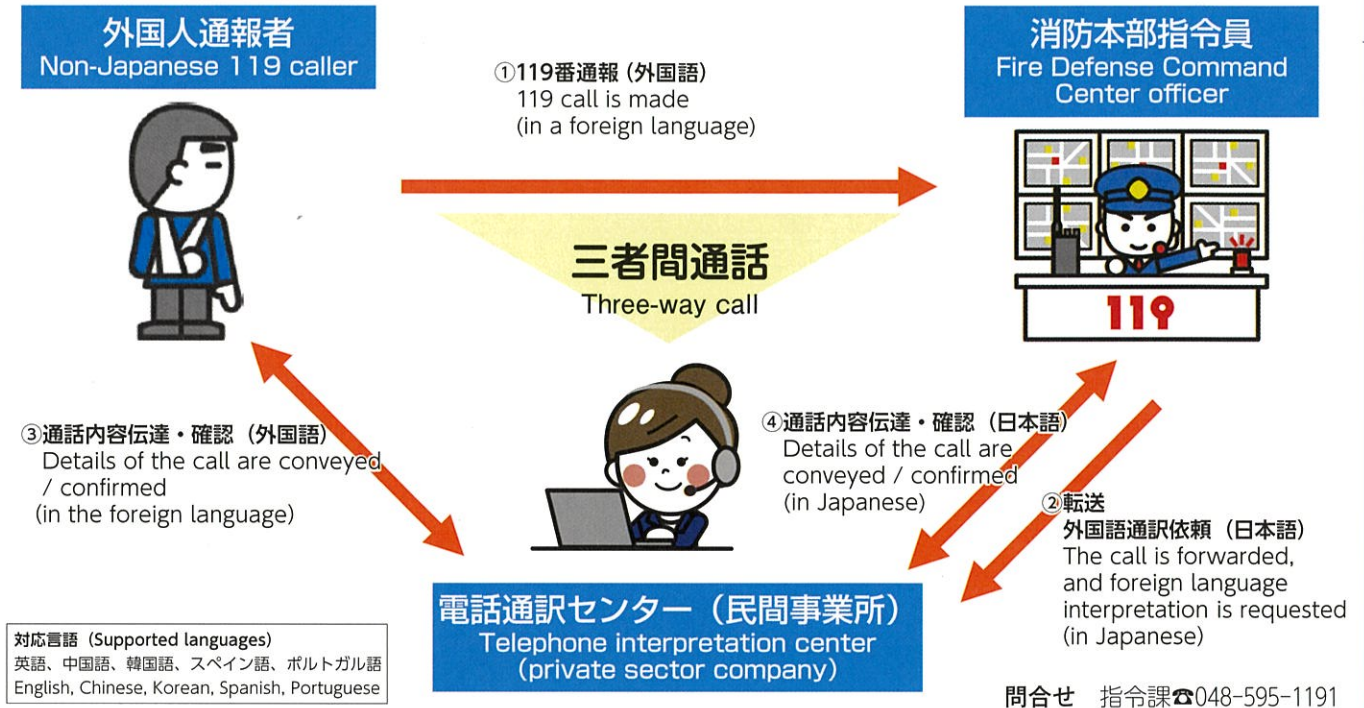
外国人通報者
Non-Japanese 119 caller

①119番通報（外国語）
119 call is made
(in a foreign language)

消防本部指令員
Fire Defense Command Center officer

三者間通話
Three-way call

119

③通話内容伝達・確認（外国語）
Details of the call are conveyed / confirmed
(in the foreign language)

④通話内容伝達・確認（日本語）
Details of the call are conveyed / confirmed
(in Japanese)

②転送
外国語通訳依頼（日本語）
The call is forwarded, and foreign language interpretation is requested
(in Japanese)

電話通訳センター（民間事業所）
Telephone interpretation center
(private sector company)

対応言語（Supported languages）
英語、中国語、韓国語、スペイン語、ポルトガル語
English, Chinese, Korean, Spanish, Portuguese

問合せ　指令課☎048-595-1191